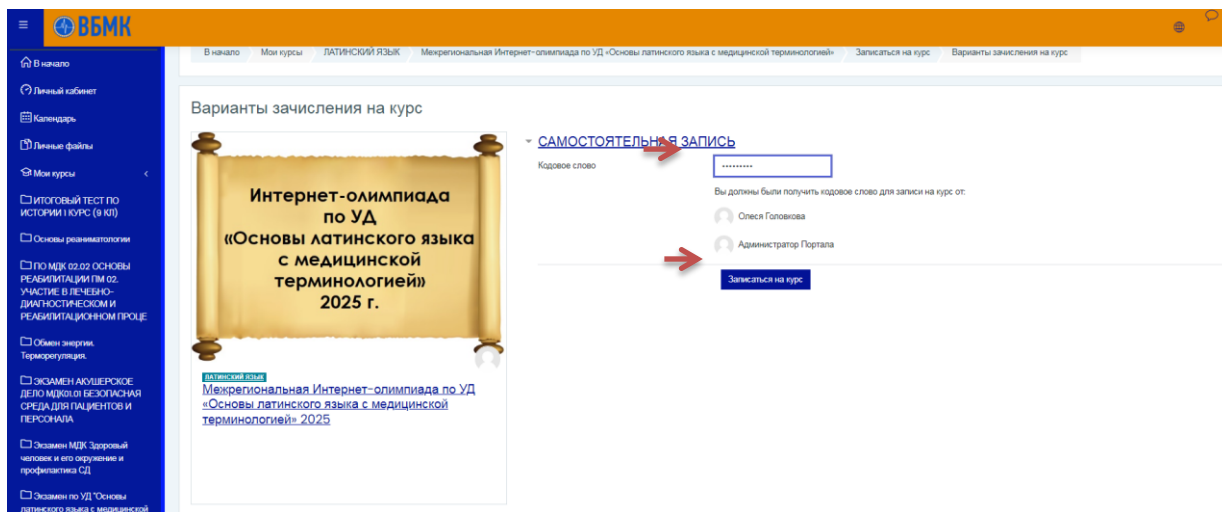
ВБМК

В начало
Личный кабинет
Календарь
Личные файлы
Мои курсы
ИТОГОВЫЙ ТЕСТ ПО ИСТОРИИ I КУРС (9 КЛ)
Основы реаниматологии
ПО МДК 02.02 ОСНОВЫ РЕАБИЛИТАЦИИ ПМ 02. УЧАСТИЕ В ЛЕЧЕБНО-ДИАГНОСТИЧЕСКОМ И РЕАБИЛИТАЦИОННОМ ПРОЦЕ
Обмен энергии. Терморегуляция.
ЭКЗАМЕН АКУШЕРСКОЕ ДЕЛО МДК01.01 БЕЗОПАСНАЯ СРЕДА ДЛЯ ПАЦИЕНТОВ И ПЕРСОНАЛА
Экзамен МДК Здоровый человек и его окружение и профилактика СД
Экзамен по УД "Основы латинского языка с медицинской

В начало | Мои курсы | ЛАТИНСКИЙ ЯЗЫК | Межрегиональная Интернет-олимпиада по УД «Основы латинского языка с медицинской терминологией» | Записаться на курс | Варианты зачисления на курс

Варианты зачисления на курс

Интернет-олимпиада по УД «Основы латинского языка с медицинской терминологией» 2025 г.

ЛАТИНСКИЙ ЯЗЫК
Межрегиональная Интернет-олимпиада по УД «Основы латинского языка с медицинской терминологией» 2025

САМОСТОЯТЕЛЬНАЯ ЗАПИСЬ
Кодовое слово ••••••••••
Вы должны были получить кодовое слово для записи на курс от:
Олеся Головкова
Администратор Портала
Записаться на курс